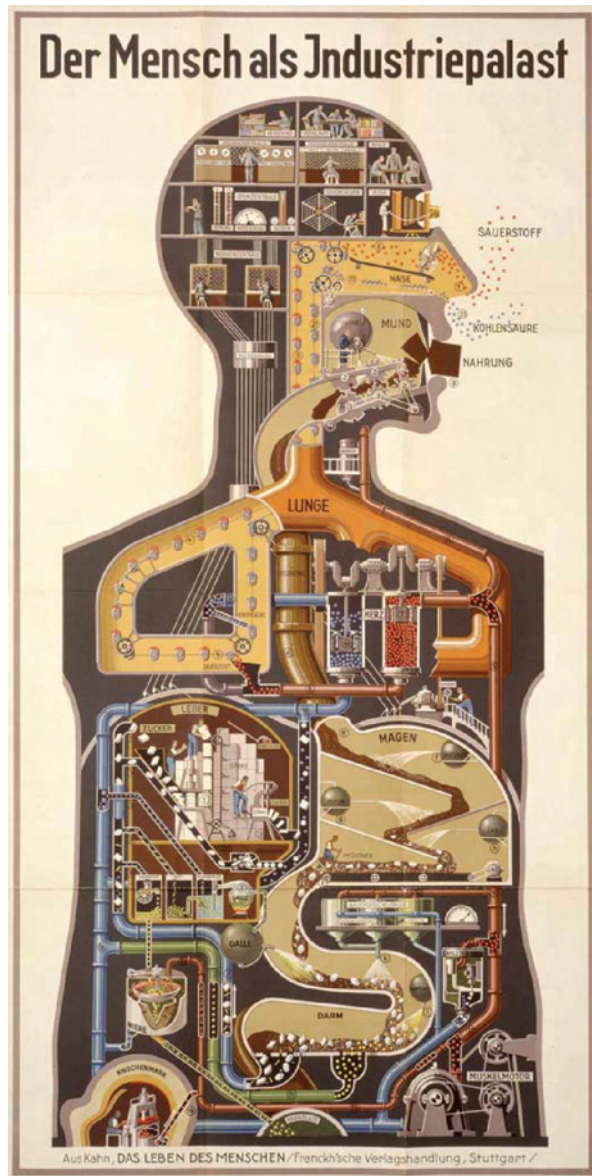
Der Mensch als Jndustriepalast

SAUERSTOFF

NASE

MUND

KOHLENSÄURE

NAHRUNG

LUNGE

HERZ

LEBER

ZUCKER

MAGEN

GALLE

DARM

NIERE

KNOCHENMARK

MUSKELMOTOR

Aus Kahn, DAS LEBEN DES MENSCHEN / Franckh'sche Verlagshandlung, Stuttgart /